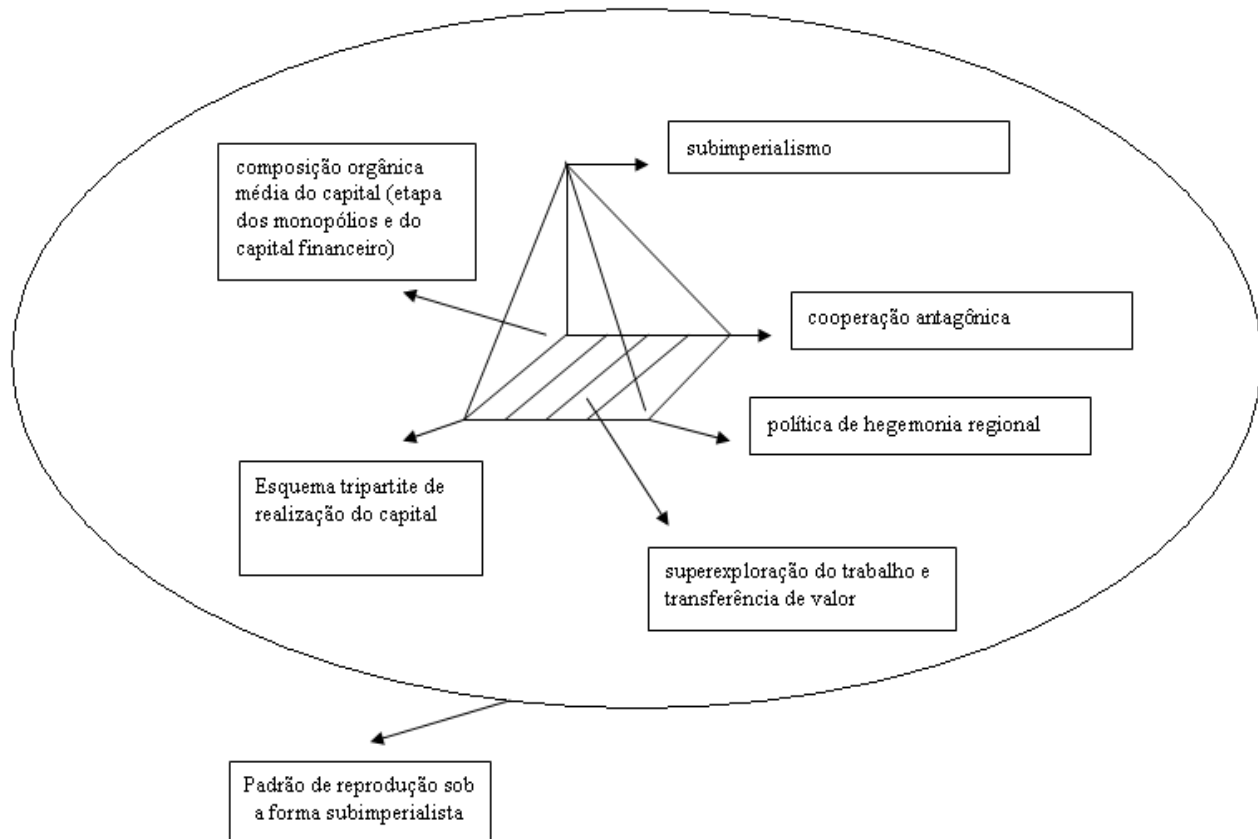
subimperialismo

composição orgânica média do capital (etapa dos monopólios e do capital financeiro)

cooperação antagônica

política de hegemonia regional

Esquema tripartite de realização do capital

superexploração do trabalho e transferência de valor

Padrão de reprodução sob a forma subimperialista